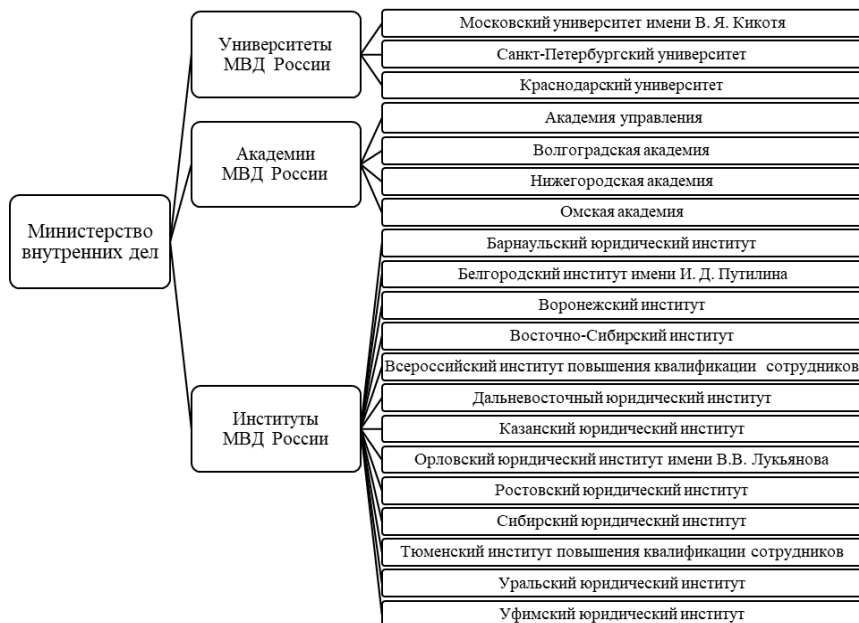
Министерство внутренних дел

Университеты МВД России

Московский университет имени В. Я. Кикотя

Санкт-Петербургский университет

Краснодарский университет

Академии МВД России

Академия управления

Волгоградская академия

Нижегородская академия

Омская академия

Институты МВД России

Барнаульский юридический институт

Белгородский институт имени И. Д. Путилина

Воронежский институт

Восточно-Сибирский институт

Всероссийский институт повышения квалификации сотрудников

Дальневосточный юридический институт

Казанский юридический институт

Орловский юридический институт имени В.В. Лукьянова

Ростовский юридический институт

Сибирский юридический институт

Тюменский институт повышения квалификации сотрудников

Уральский юридический институт

Уфимский юридический институт